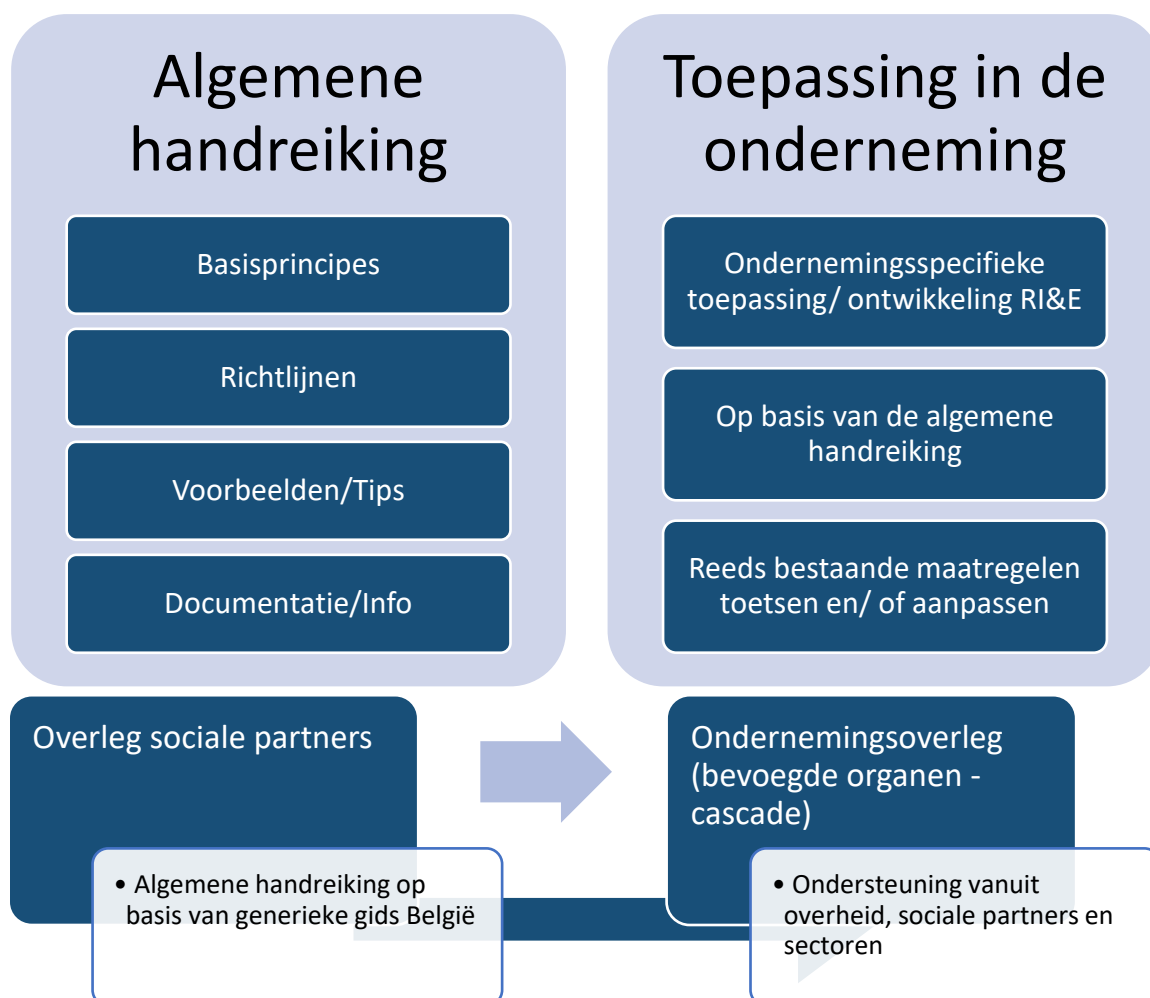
Algemene handreiking

Basisprincipes

Richtlijnen

Voorbeelden/Tips

Documentatie/Info

Toepassing in de onderneming

Ondernemingsspecifieke toepassing/ ontwikkeling RI&E

Op basis van de algemene handreiking

Reeds bestaande maatregelen toetsen en/ of aanpassen

Overleg sociale partners

• Algemene handreiking op basis van generieke gids België

Ondernemingsoverleg (bevoegde organen - cascade)

• Ondersteuning vanuit overheid, sociale partners en sectoren